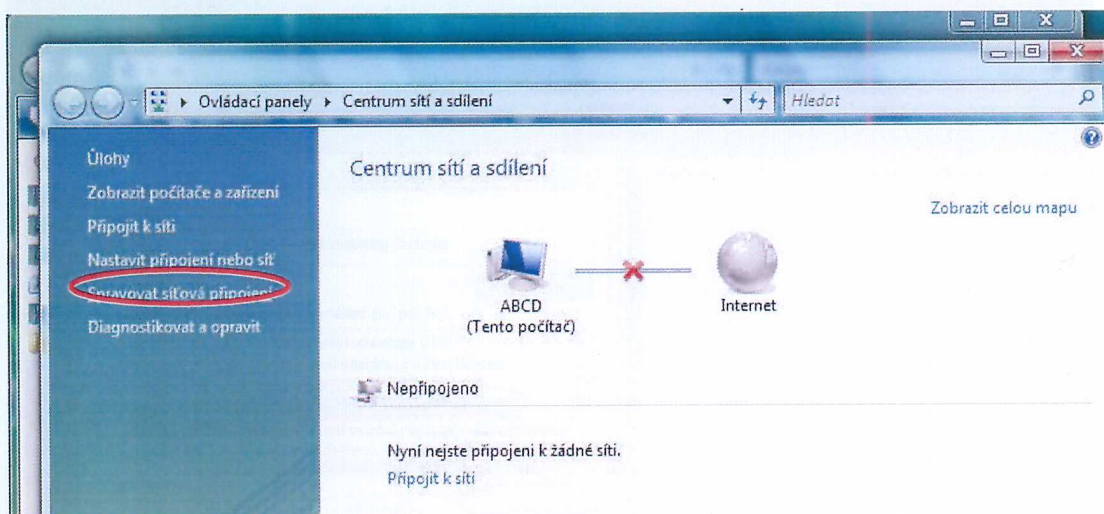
Ovládací panely ▸ Centrum sítí a sdílení

Hledat

Úlohy

Zobrazit počítače a zařízení

Připojit k síti

Nastavit připojení nebo síť

Spravovat síťová připojení

Diagnostikovat a opravit

Centrum sítí a sdílení

Zobrazit celou mapu

ABCD
(Tento počítač)

Internet

Nepřipojeno

Nyní nejste připojeni k žádné síti.

Připojit k síti